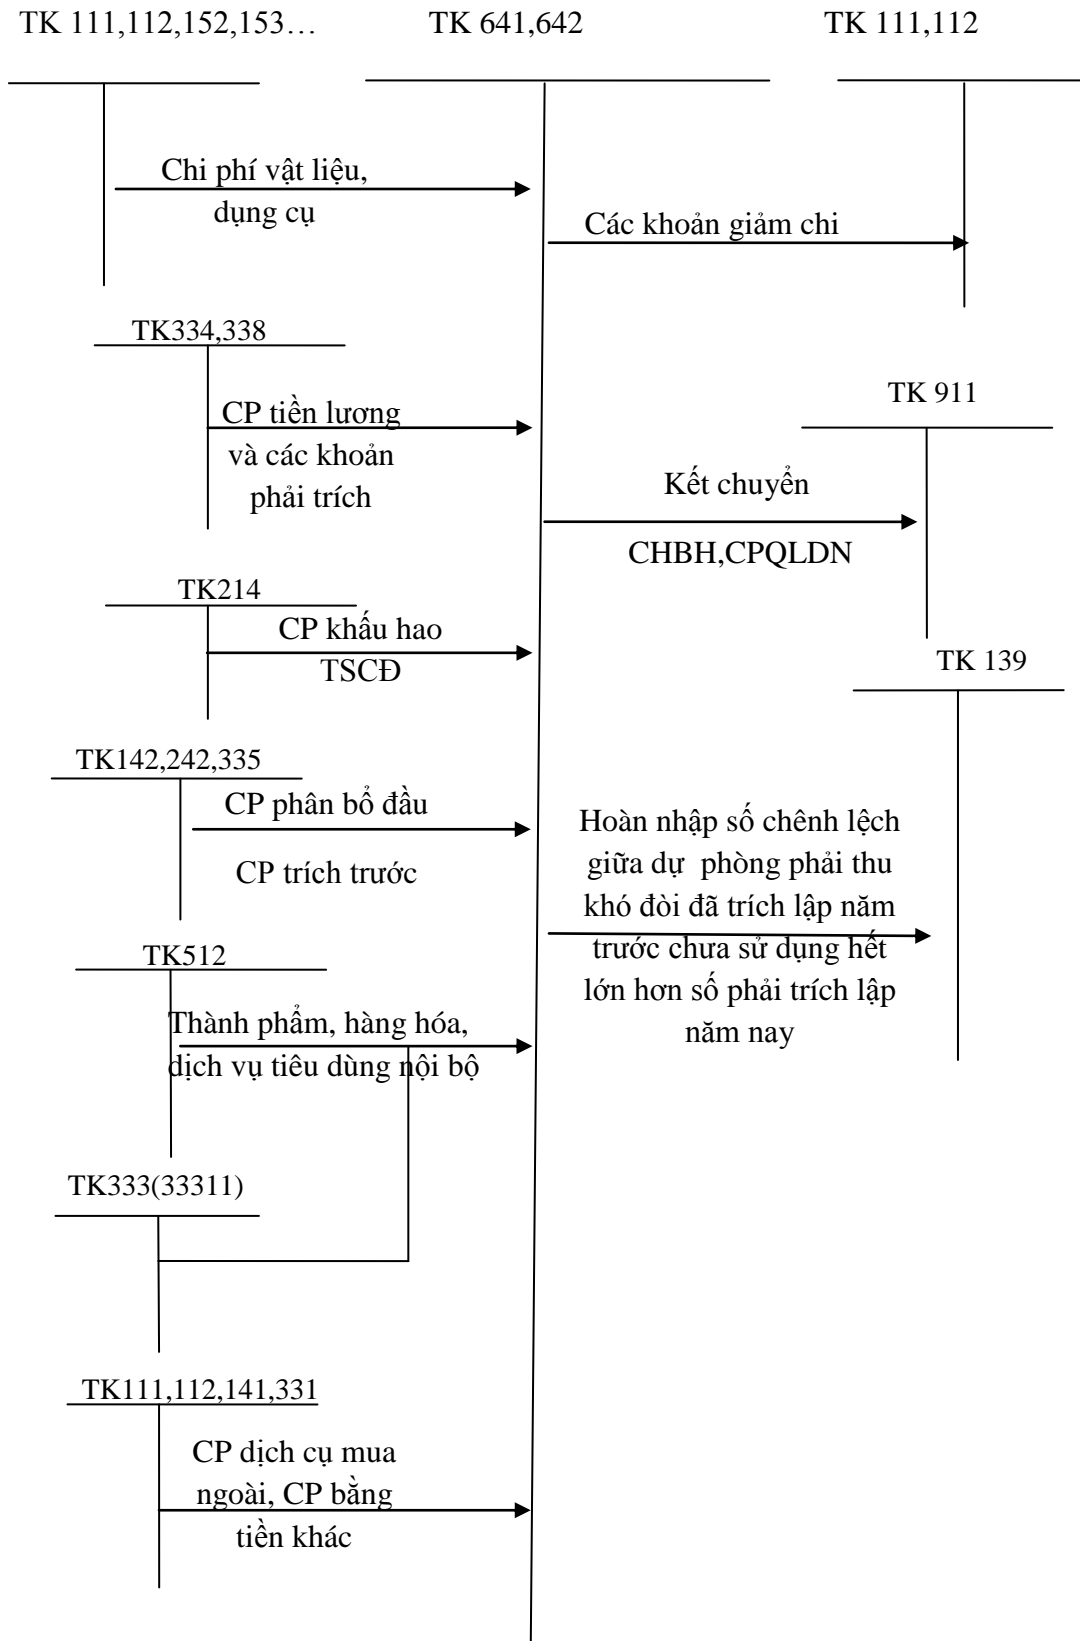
TK 111,112,152,153…

TK 641,642

TK 111,112

Chi phí vật liệu, dụng cụ

Các khoản giảm chi

TK334,338

CP tiền lương và các khoản phải trích

TK 911

Kết chuyển

CHBH,CPQLDN

TK214

CP khấu hao TSCĐ

TK 139

TK142,242,335

CP phân bổ đầu

CP trích trước

Hoàn nhập số chênh lệch giữa dự phòng phải thu khó đòi đã trích lập năm trước chưa sử dụng hết lớn hơn số phải trích lập năm nay

TK512

Thành phẩm, hàng hóa, dịch vụ tiêu dùng nội bộ

TK333(33311)

TK111,112,141,331

CP dịch cụ mua ngoài, CP bằng tiền khác